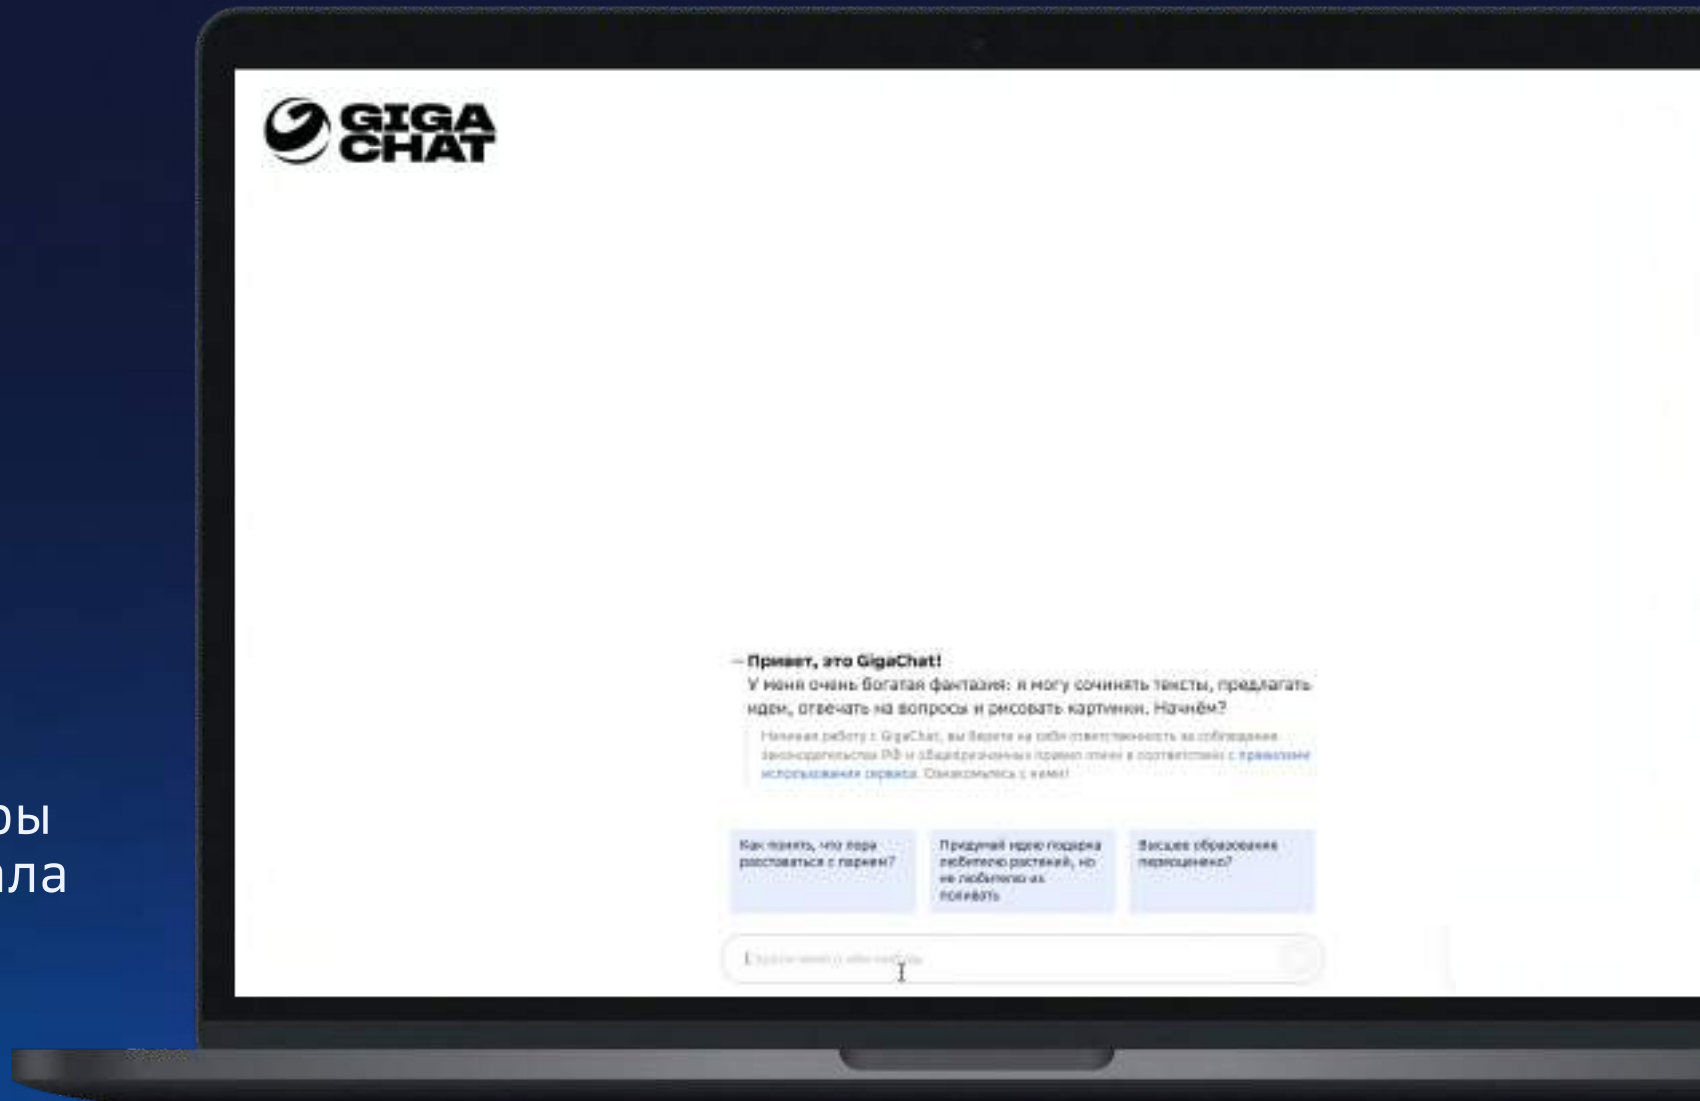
ры
ила

GIGA CHAT

— Привет, это GigaChat!
У меня очень богатая фантазия: я могу сочинять тексты, предлагать идеи, отвечать на вопросы и рисовать картинки. Начнём?

Начиная работу с GigaChat, вы берете на себя ответственность за соблюдение законодательства РФ и общепризнанных правил этики в соответствии с правилами использования сервиса. Ознакомьтесь с ними!

Как понять, что пора расставаться с парнем?

Придумай идею подарка любителю растений, но не любителю их поливать

Высшее образование переоценено?

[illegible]